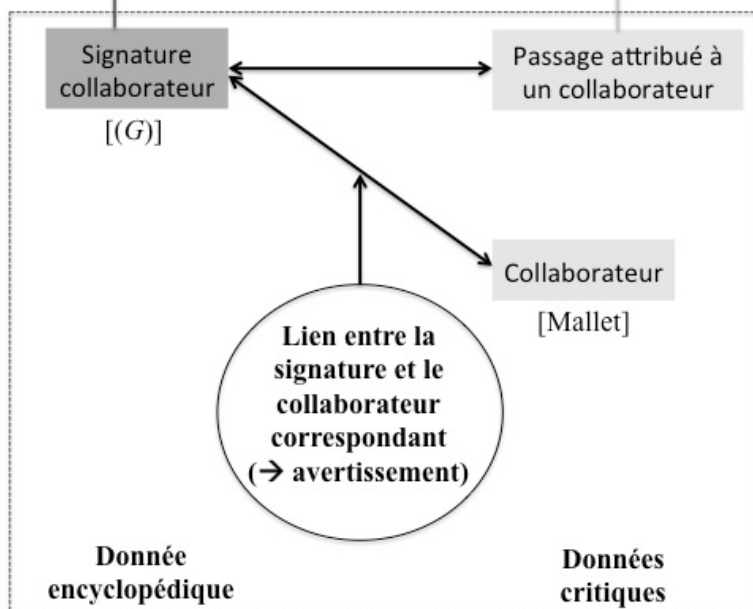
Signature collaborateur

[(G)]

Passage attribué à un collaborateur

Collaborateur

[Mallet]

Lien entre la signature et le collaborateur correspondant (→ avertissement)

Donnée encyclopédique

Données critiques